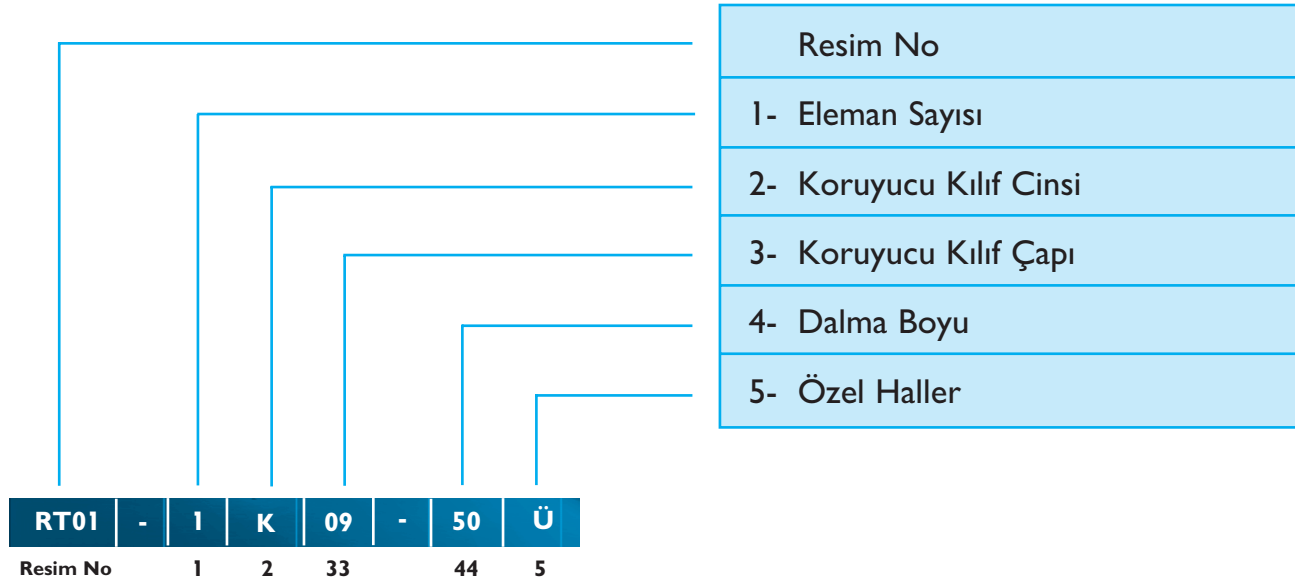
Resim No

1- Eleman Sayısı

2- Koruyucu Kılıf Cinsi

3- Koruyucu Kılıf Çapı

4- Dalma Boyu

5- Özel Haller

| RT01 | - | 1 | K | 09 | - | 50 | Ü |
|---|---|---|---|---|---|---|---|
| Resim No | | 1 | 2 | 33 | | 44 | 5 |